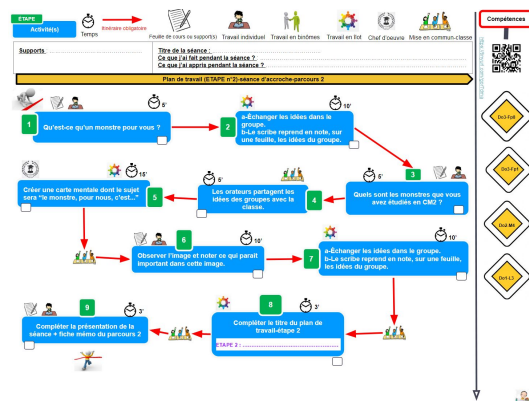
ETAPE
Activité(s)
Temps
Itinéraire obligatoire
Feuille de cours ou support(s)
Travail individuel
Travail en binômes
Travail en îlot
Chef d'oeuvre
Mise en commun-classe

Supports
Titre de la séance :
Ce que j'ai fait pendant la séance ?
Ce que j'ai appris pendant la séance ?

Plan de travail (ETAPE n°2)-séance d'accroche-parcours 2

5'
1
Qu'est-ce qu'un monstre pour vous ?

10'
2
a-Échanger les idées dans le groupe.
b-Le scribe reprend en note, sur une feuille, les idées du groupe.

5'
3
Quels sont les monstres que vous avez étudiés en CM2 ?

5'
4
Les orateurs partagent les idées des groupes avec la classe.

15'
5
Créer une carte mentale dont le sujet sera "le monstre, pour nous, c'est..."

10'
6
Observer l'image et noter ce qui paraît important dans cette image.

10'
7
a-Échanger les idées dans le groupe.
b-Le scribe reprend en note, sur une feuille, les idées du groupe.

3'
8
Compléter le titre du plan de travail-étape 2
ETAPE 2 : ......................................................

3'
9
Compléter la présentation de la séance + fiche mémo du parcours 2

Compétences
D1-Fp8
D1-Fr1
D2-M4
D1-L3